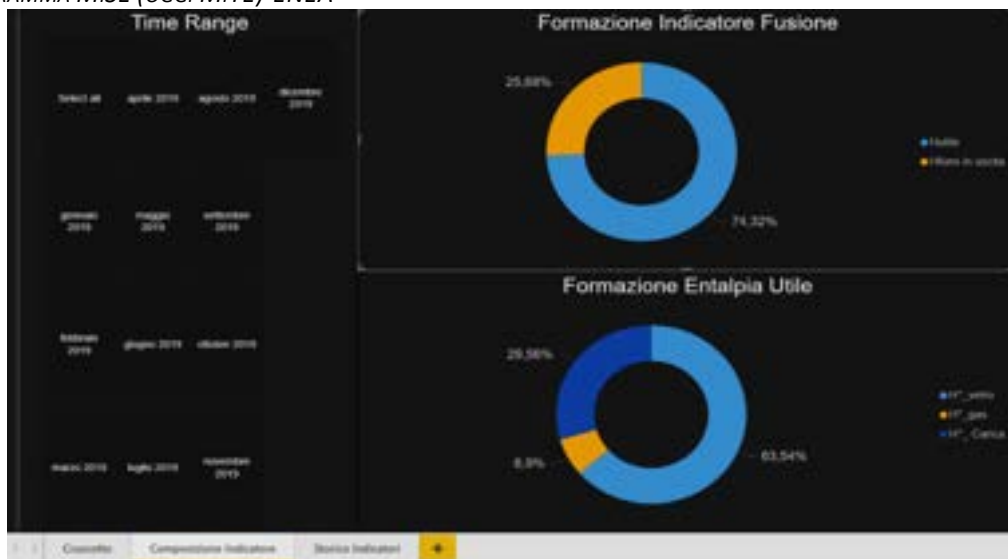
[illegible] MiSE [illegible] ENEA

Time Range

Select all | aprile 2019 | agosto 2019 | dicembre 2019
gennaio 2019 | maggio 2019 | settembre 2019
febbraio 2019 | giugno 2019 | ottobre 2019
marzo 2019 | luglio 2019 | novembre 2019

Formazione Indicatore Fusione

25,68%
74,32%

Hutile
Hform in uscita

Formazione Entalpia Utile

29,56%
6,9%
63,54%

H°_vetro
H°_gas
H°_Carica

Cruscotto | Composizione Indicatore | Storico Indicatori | +